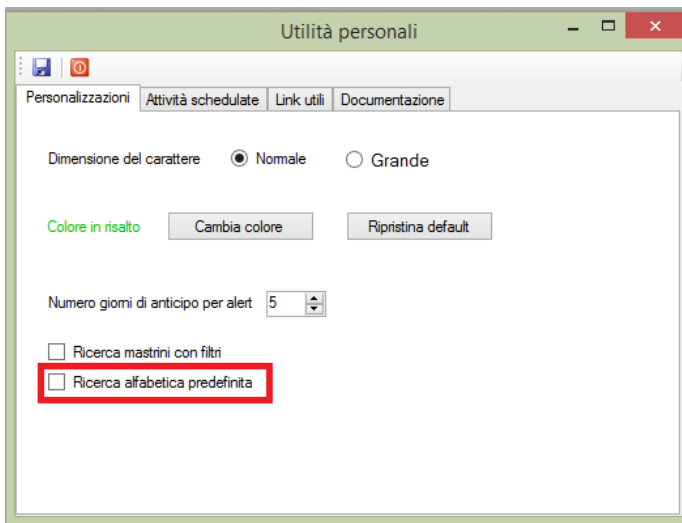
Utilità personali

Personalizzazioni | Attività schedulate | Link utili | Documentazione

Dimensione del carattere
Normale
Grande

Colore in risalto
Cambia colore
Ripristina default

Numero giorni di anticipo per alert
5

Ricerca mastrini con filtri
Ricerca alfabetica predefinita